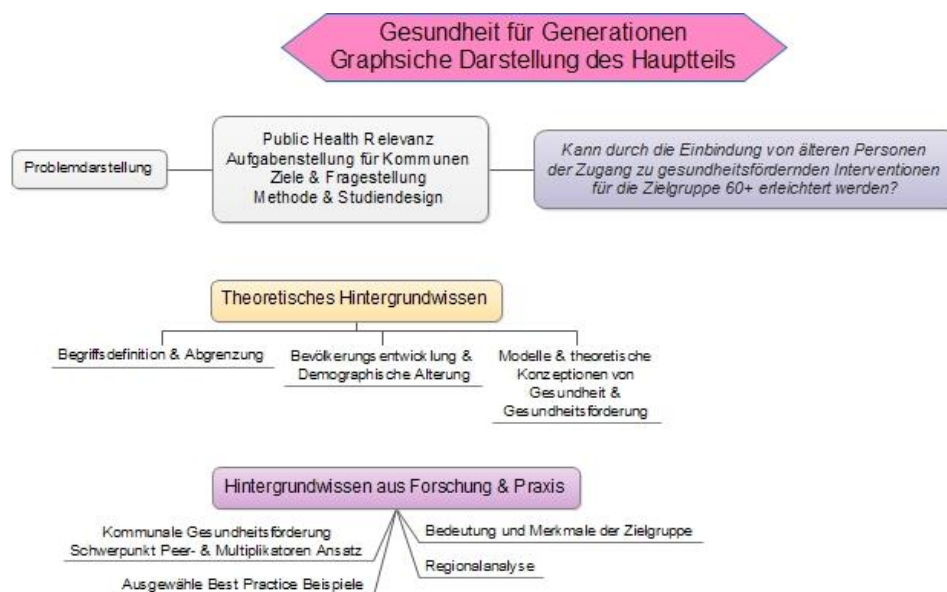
Gesundheit für Generationen
Graphsiche Darstellung des Hauptteils

Problemdarstellung

Public Health Relevanz
Aufgabenstellung für Kommunen
Ziele & Fragestellung
Methode & Studiendesign

Kann durch die Einbindung von älteren Personen der Zugang zu gesundheitsfördernden Interventionen für die Zielgruppe 60+ erleichtert werden?

Theoretisches Hintergrundwissen

Begriffsdefinition & Abgrenzung

Bevölkerungsentwicklung & Demographische Alterung

Modelle & theoretische Konzeptionen von Gesundheit & Gesundheitsförderung

Hintergrundwissen aus Forschung & Praxis

Kommunale Gesundheitsförderung
Schwerpunkt Peer- & Multiplikatoren Ansatz

Ausgewähle Best Practice Beispiele

Bedeutung und Merkmale der Zielgruppe

Regionalanalyse